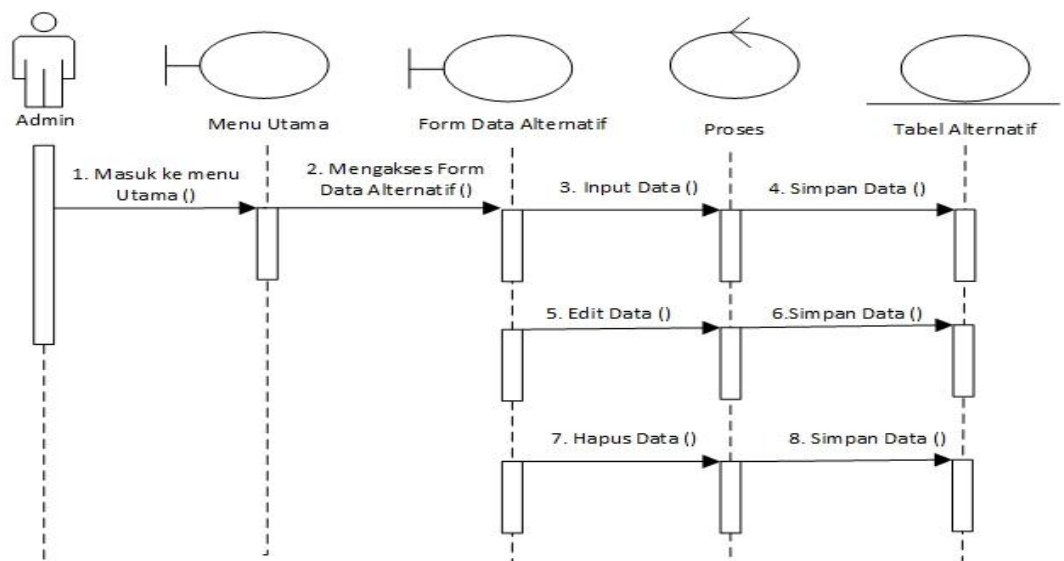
Admin

Menu Utama

Form Data Alternatif

Proses

Tabel Alternatif

1. Masuk ke menu Utama ()

2. Mengakses Form Data Alternatif ()

3. Input Data ()

4. Simpan Data ()

5. Edit Data ()

6.Simpan Data ()

7. Hapus Data ()

8. Simpan Data ()